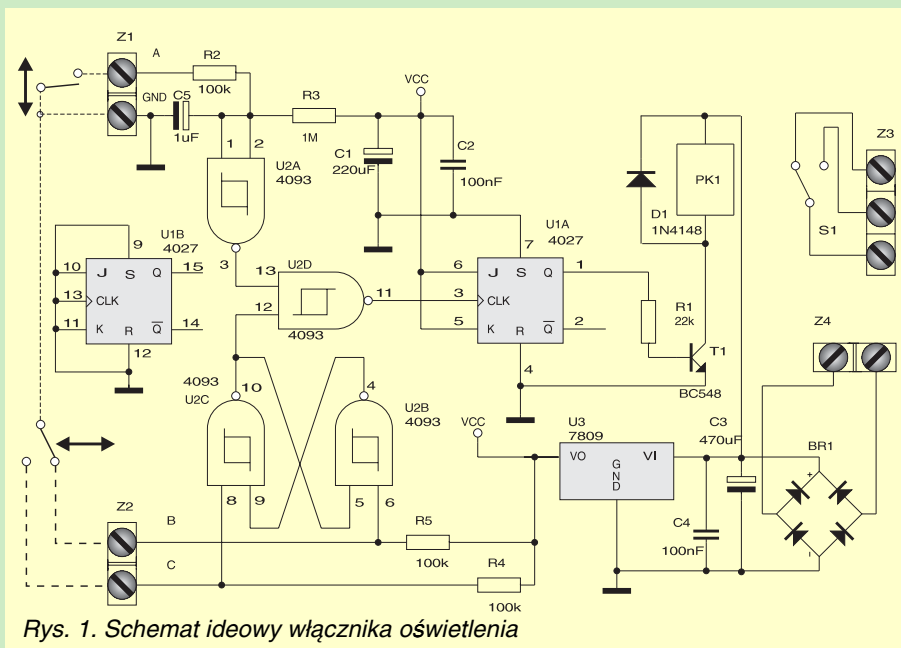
Z1
A
R2
100k
GND
C5
1uF
R3
1M
VCC
C1
220uF
C2
100nF
1
2
U2A
4093
U1B
4027
9
10
J
S
Q
15
13
CLK
11
K
R
$\overline{Q}$
14
12
3
13
U2D
12
4093
11
3
6
J
S
Q
1
CLK
5
K
R
$\overline{Q}$
2
7
U1A
4027
4
D1
1N4148
PK1
R1
22k
T1
BC548
Z3
S1
Z4
4093
U2C
10
4
U2B
4093
8
9
5
6
VCC
U3
7809
VO
VI
G
N
D
C3
470uF
BR1
+
C4
100nF
Z2
B
C
R5
100k
R4
100k
Rys. 1. Schemat ideowy włącznika oświetlenia